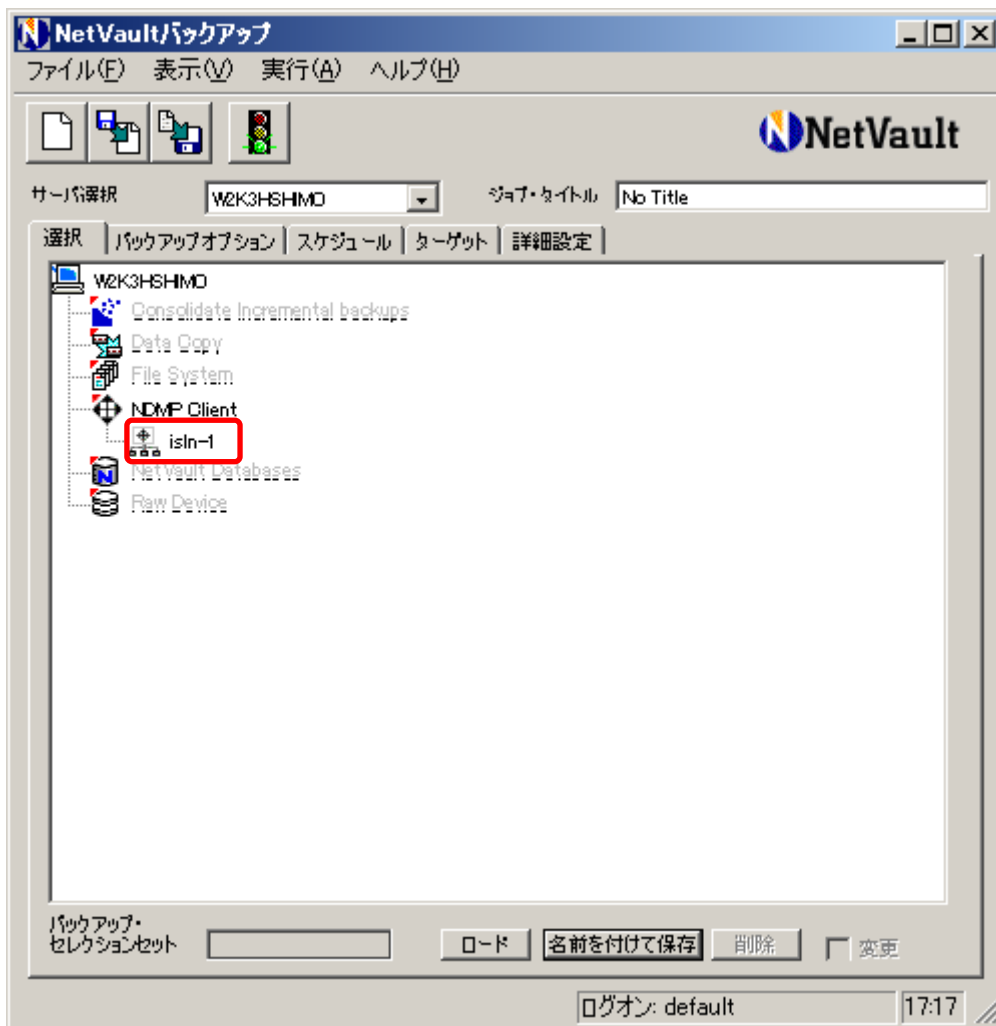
NetVaultバックアップ

ファイル(F) 表示(V) 実行(A) ヘルプ(H)

NetVault

サーバ選択 W2K3HSHIMO ジョブ・タイトル No Title

選択 | バックアップオプション | スケジュール | ターゲット | 詳細設定

W2K3HSHIMO
Consolidate Incremental backups
Data Copy
File System
NDMP Client
isln-1
NetVault Databases
Raw Device

バックアップ・セレクションセット

ロード 名前を付けて保存 削除 変更

ログオン: default 17:17